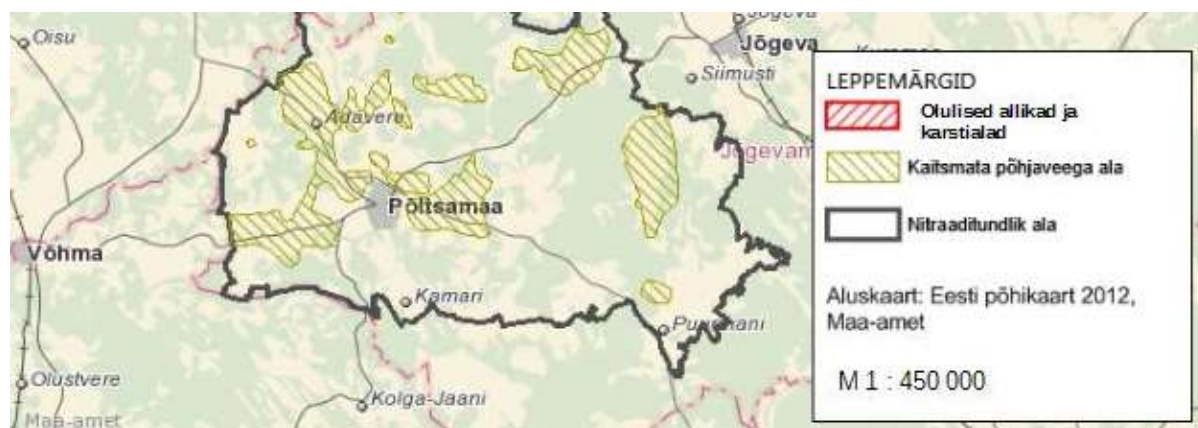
Oisu
Jõgeva
Jõgeva
Kuremaa
Siimusti
Adavere
Jõgeva
Põltsamaa
Võhma
Kamari
Puurmani
Olustvere
Kolga-Jaani
Maa-amet

LEPPEMÄRGID
Olulised allikad ja karstialad
Kaitsmata põhjaveega ala
Nitraaditundlik ala

Aluskaart: Eesti põhikaart 2012, Maa-amet

M 1 : 450 000